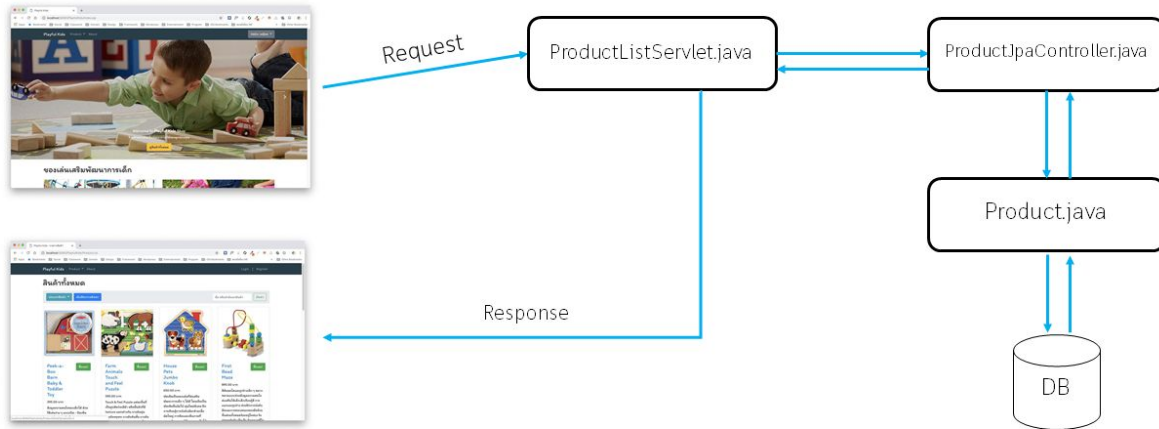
PlayFul Kids

ของเล่นเสริมพัฒนาการเด็ก

Request

ProductListServlet.java

ProductJpaController.java

Product.java

DB

Response

PlayFul Kids

สินค้าทั้งหมด

Peek-a-Boo Barn Baby & Toddler Toy

Farm Animals Touch and Feel Puzzle

House Pets Jumbo Knob

First Bead Maze